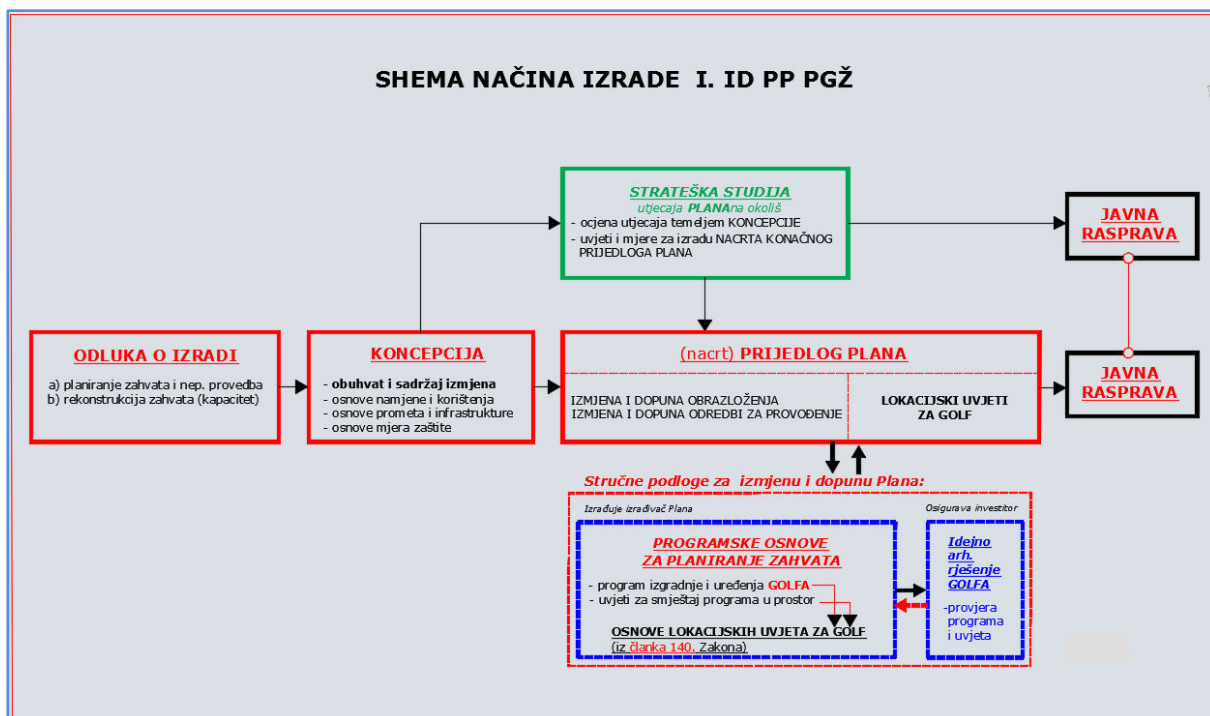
SHEMA NAČINA IZRADE I. ID PP PGŽ

STRATEŠKA STUDIJA
utjecaja PLANAna okoliš
- ocjena utjecaja temeljem KONCEPCIJE
- uvjeti i mjere za izradu NACRTA KONAČNOG PRIJEDLOGA PLANA

JAVNA RASPRAVA

ODLUKA O IZRADI
a) planiranje zahvata i nep. provedba
b) rekonstrukcija zahvata (kapacitet)

KONCEPCIJA
- obuhvat i sadržaj izmjena
- osnove namjene i korištenja
- osnove prometa i infrastrukture
- osnove mjera zaštite

(nacrt) PRIJEDLOG PLANA
IZMJENA I DOPUNA OBRAZLOŽENJA
IZMJENA I DOPUNA ODREDBI ZA PROVOĐENJE
LOKACIJSKI UVJETI ZA GOLF

JAVNA RASPRAVA

Stručne podloge za izmjenu i dopunu Plana:

Izrađuje izrađivač Plana

PROGRAMSKE OSNOVE ZA PLANIRANJE ZAHVATA
- program izgradnje i uređenja GOLFA
- uvjeti za smještaj programa u prostor
OSNOVE LOKACIJSKIH UVJETA ZA GOLF
(iz članka 140. Zakona)

Osigurava investitor

Idejno arh. rješenje GOLFA
-provjera programa i uvjeta